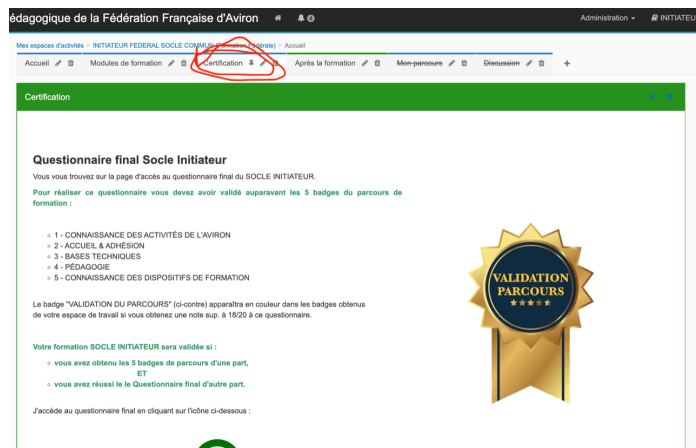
édagogique de la Fédération Française d'Aviron

Administration ▾ INITIATEU

Mes espaces d'activités > INITIATEUR FEDERAL SOCLE COMMUN ([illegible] fédérale) > Accueil

Accueil | Modules de formation | Certification | Après la formation | Mon parcours | Discussion | +

Certification

Questionnaire final Socle Initiateur

Vous vous trouvez sur la page d'accès au questionnaire final du SOCLE INITIATEUR.

Pour réaliser ce questionnaire vous devez avoir validé auparavant les 5 badges du parcours de formation :

- 1 - CONNAISSANCE DES ACTIVITÉS DE L'AVIRON
- 2 - ACCUEIL & ADHÉSION
- 3 - BASES TECHNIQUES
- 4 - PÉDAGOGIE
- 5 - CONNAISSANCE DES DISPOSITIFS DE FORMATION

Le badge "VALIDATION DU PARCOURS" (ci-contre) apparaîtra en couleur dans les badges obtenus de votre espace de travail si vous obtenez une note sup. à 18/20 à ce questionnaire.

VALIDATION PARCOURS

Votre formation SOCLE INITIATEUR sera validée si :

- vous avez obtenu les 5 badges de parcours d'une part, ET
- vous avez réussi le le Questionnaire final d'autre part.

J'accède au questionnaire final en cliquant sur l'icône ci-dessous :